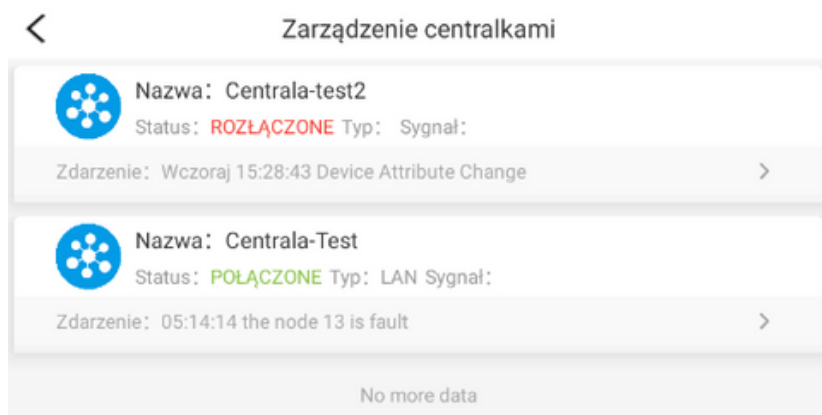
Zarządzenie centralkami

Nazwa：Centrala-test2
Status：ROZŁĄCZONE Typ： Sygnał：
Zdarzenie：Wczoraj 15:28:43 Device Attribute Change

Nazwa：Centrala-Test
Status：POŁĄCZONE Typ：LAN Sygnał：
Zdarzenie：05:14:14 the node 13 is fault

No more data